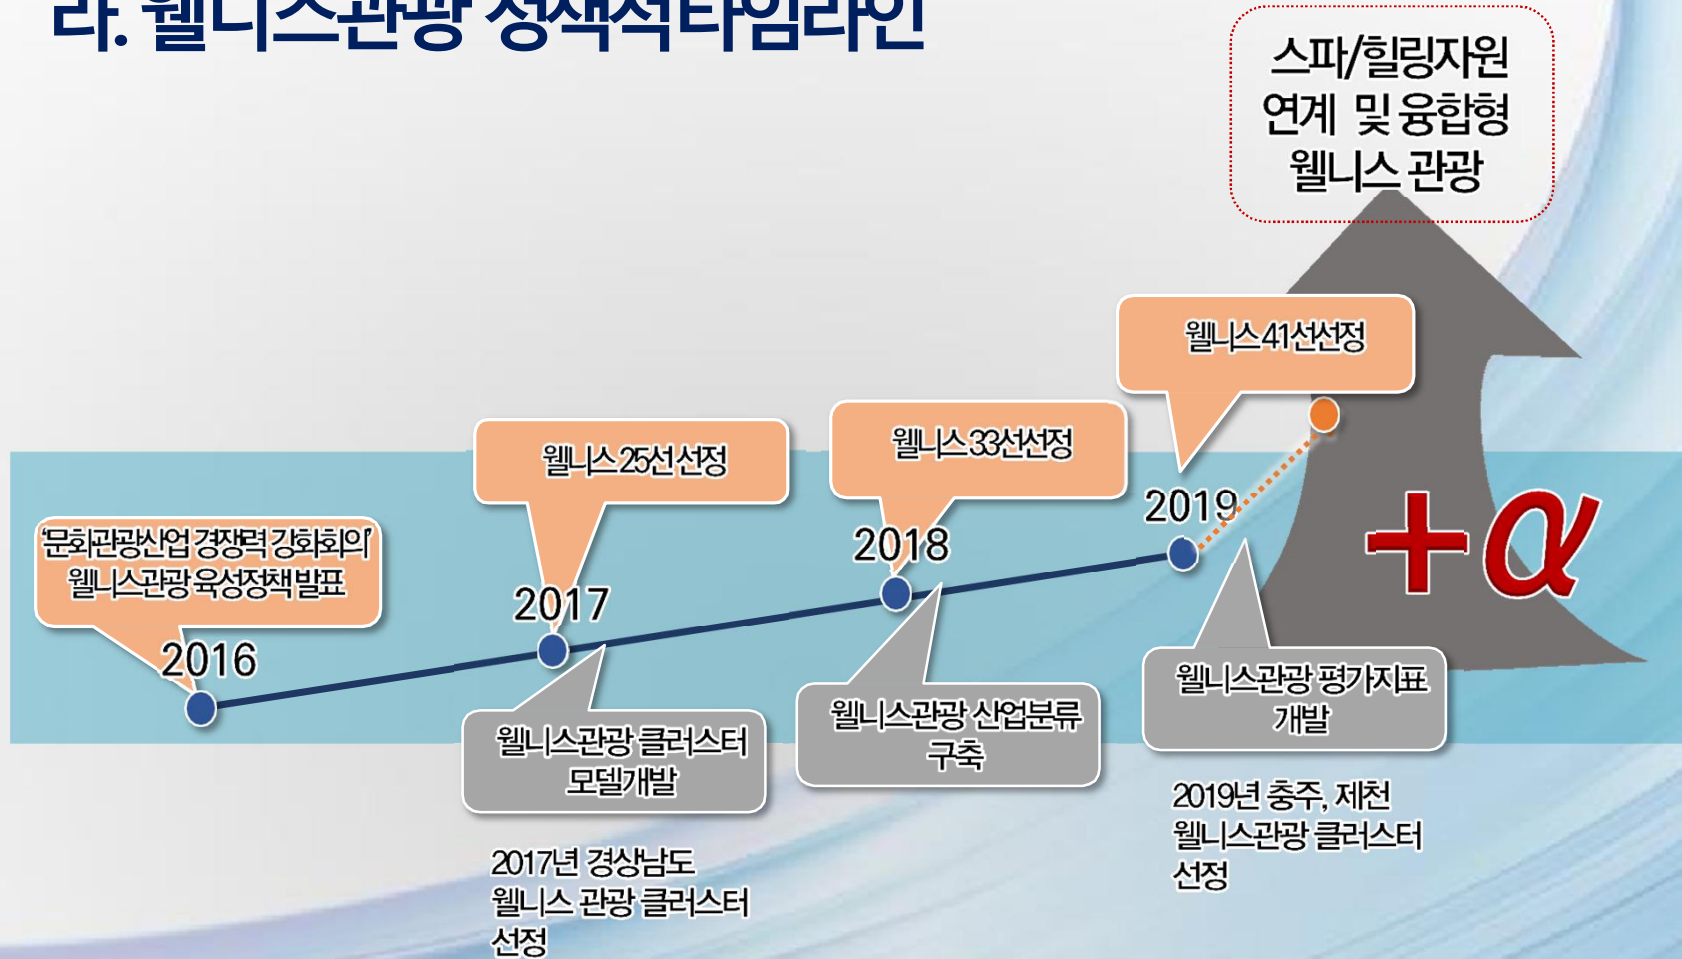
라. 웰니스관광 정책적타임라인

스파/힐링자원 연계 및 융합형 웰니스 관광

웰니스41선선정

웰니스25선 선정

웰니스33선선정

'문화관광산업 경쟁력 강화회의' 웰니스관광 육성정책발표

2019

2018

2017

2016

$+\alpha$

웰니스관광 평가지표 개발

웰니스관광 산업분류 구축

웰니스관광 클러스터 모델개발

2019년 충주, 제천 웰니스관광 클러스터 선정

2017년 경상남도 웰니스 관광 클러스터 선정